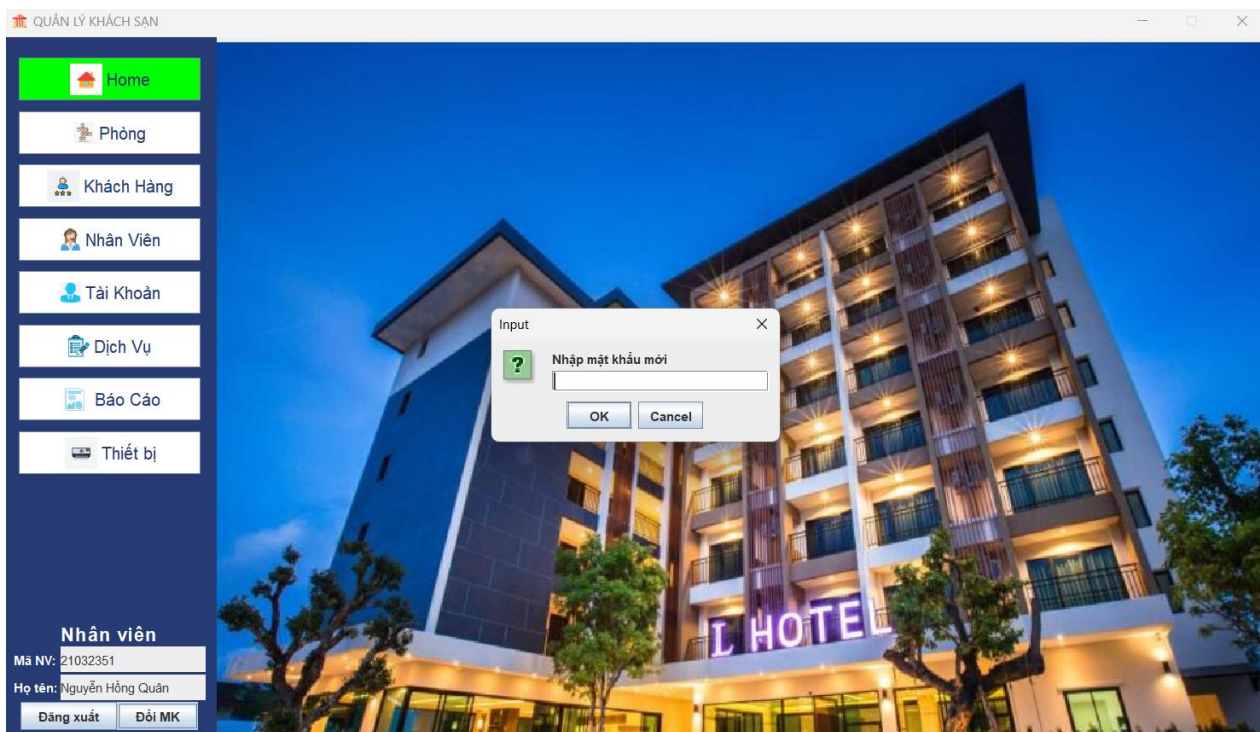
QUẢN LÝ KHÁCH SẠN

Home

Phòng

Khách Hàng

Nhân Viên

Tài Khoản

Dịch Vụ

Báo Cáo

Thiết bị

Input

?

Nhập mật khẩu mới

OK

Cancel

L HOTEL

Nhân viên

Mã NV: 21032351

Họ tên: Nguyễn Hồng Quân

Đăng xuất

Đổi MK